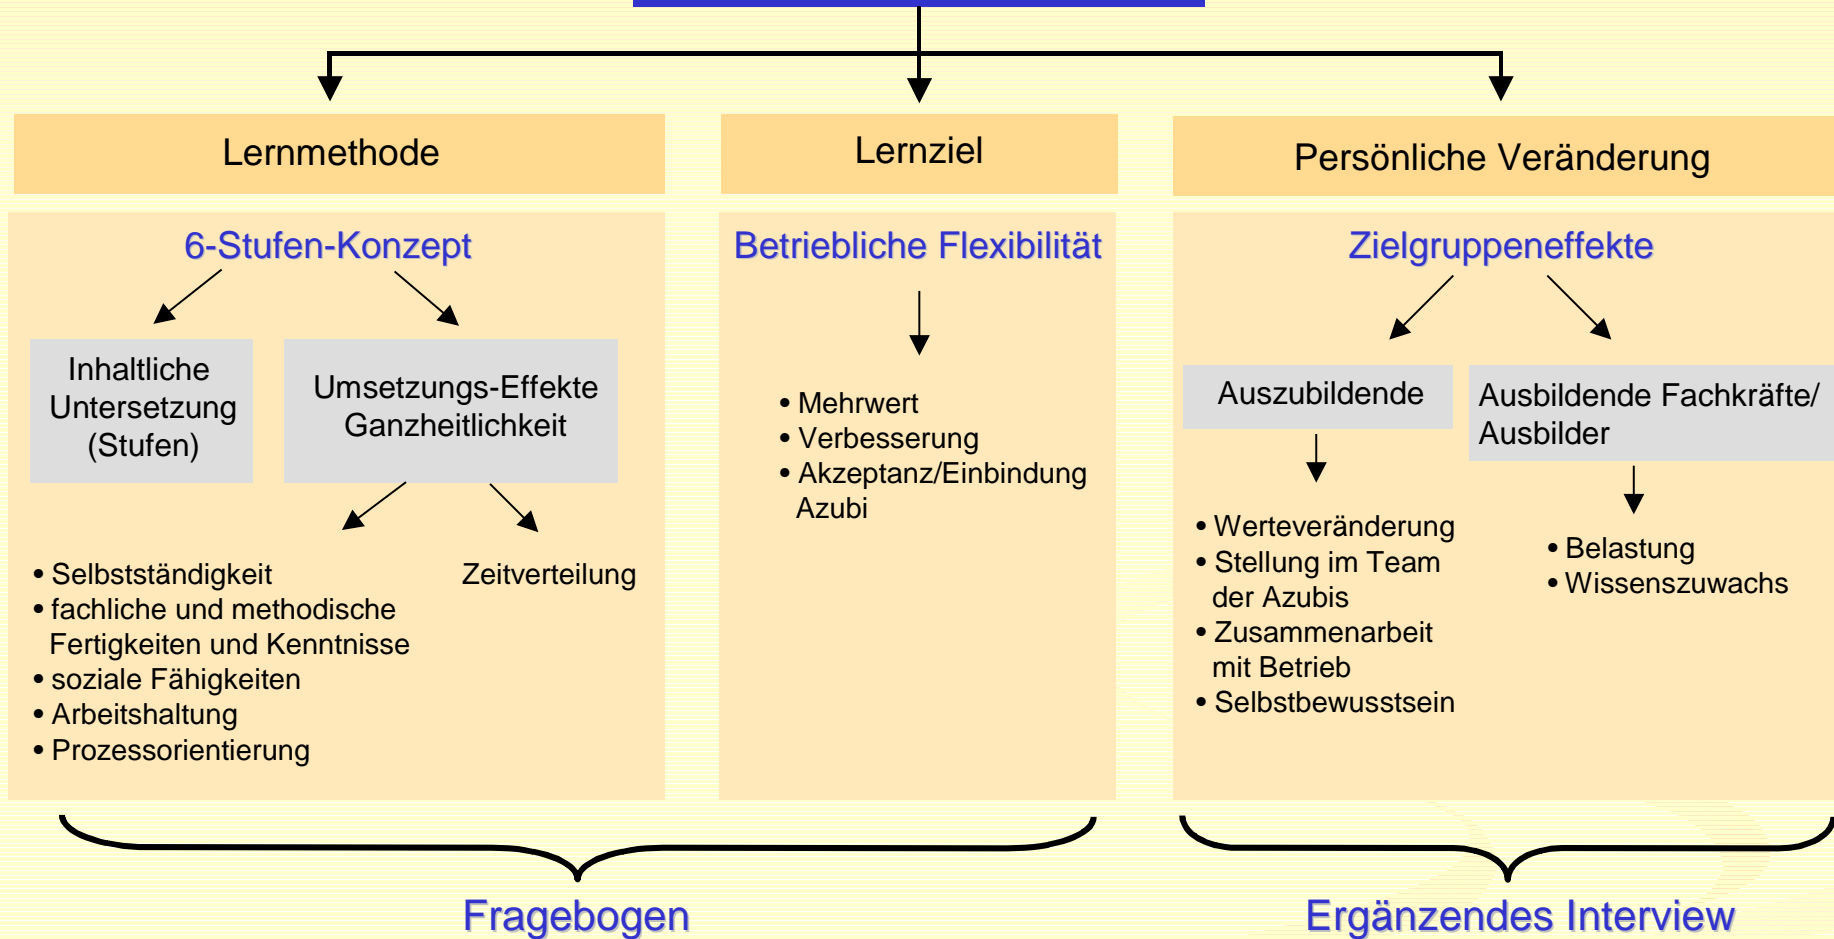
Lernmethode

6-Stufen-Konzept

Inhaltliche Untersetzung (Stufen)

Umsetzungs-Effekte Ganzheitlichkeit

- Selbstständigkeit
- fachliche und methodische Fertigkeiten und Kenntnisse
- soziale Fähigkeiten
- Arbeitshaltung
- Prozessorientierung

Zeitverteilung

Lernziel

Betriebliche Flexibilität

- Mehrwert
- Verbesserung
- Akzeptanz/Einbindung Azubi

Persönliche Veränderung

Zielgruppeneffekte

Auszubildende

- Werteveränderung
- Stellung im Team der Azubis
- Zusammenarbeit mit Betrieb
- Selbstbewusstsein

Ausbildende Fachkräfte/ Ausbilder

- Belastung
- Wissenszuwachs

Fragebogen

Ergänzendes Interview